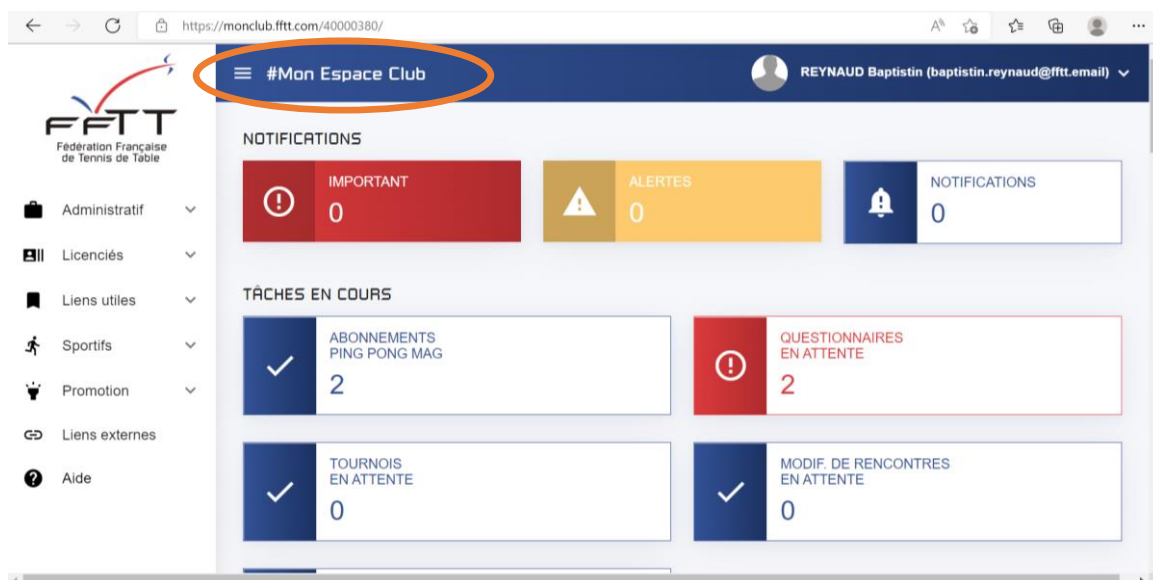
https://monclub.fftt.com/40000380/

FFTT
Fédération Française de Tennis de Table

Administratif
Licenciés
Liens utiles
Sportifs
Promotion
Liens externes
Aide

#Mon Espace Club

REYNAUD Baptistin (baptistin.reynaud@fftt.email)

NOTIFICATIONS

IMPORTANT
0

ALERTES
0

NOTIFICATIONS
0

TÂCHES EN COURS

ABONNEMENTS PING PONG MAG
2

QUESTIONNAIRES EN ATTENTE
2

TOURNOIS EN ATTENTE
0

MODIF. DE RENCONTRES EN ATTENTE
0